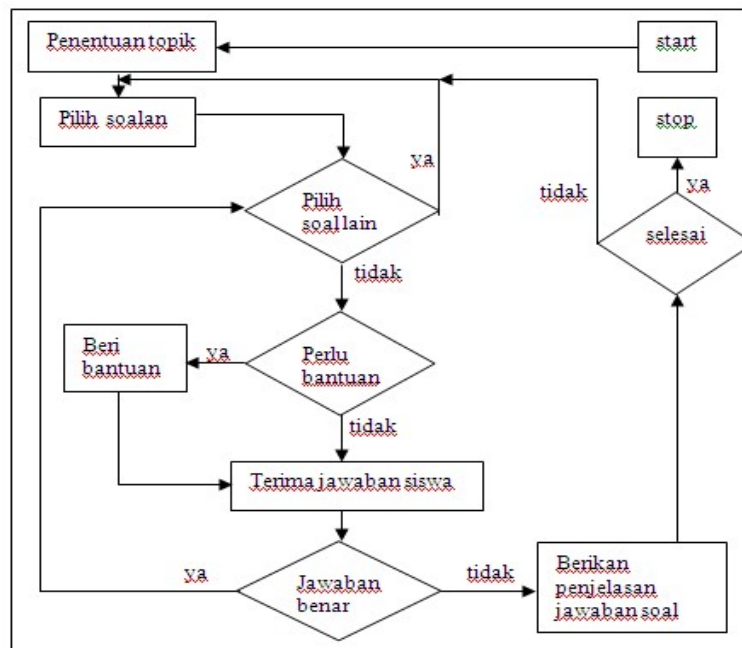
Penentuan topik

start

Pilih soalan

ya

stop

Pilih soal lain

tidak

ya

selesai

tidak

Beri bantuan

ya

Perlu bantuan

tidak

Terima jawaban siswa

ya

Jawaban benar

tidak

Berikan penjelasan jawaban soal